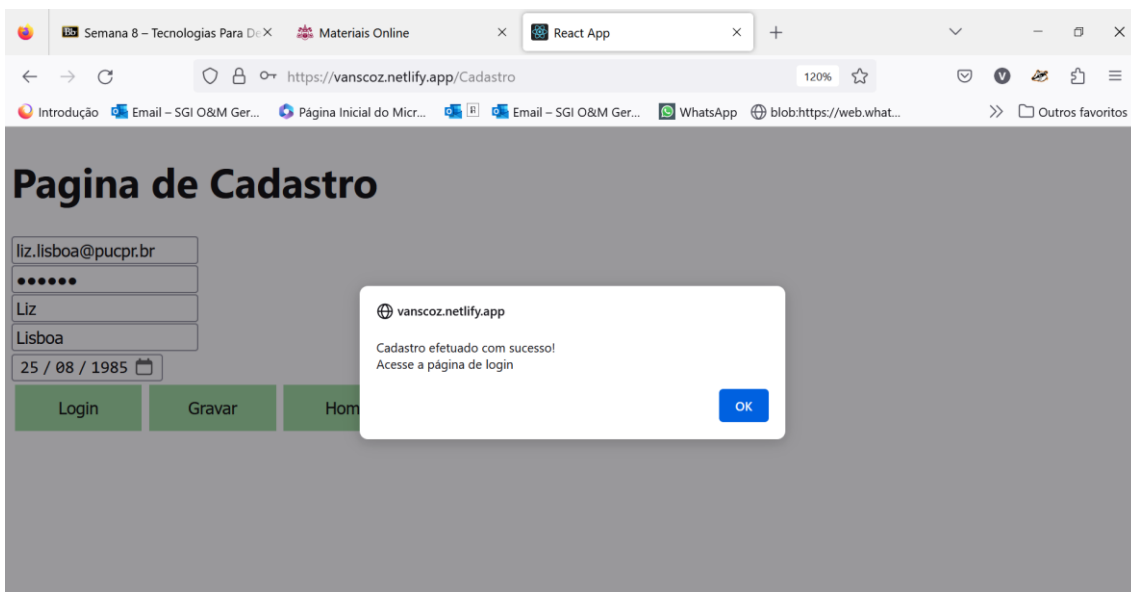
Semana 8 – Tecnologias Para De ×
Materiais Online ×
React App ×
+

https://vanscoz.netlify.app/Cadastro
120%

Introdução
Email – SGI O&M Ger...
Página Inicial do Micr...
Email – SGI O&M Ger...
WhatsApp
blob:https://web.what...
Outros favoritos

Pagina de Cadastro

liz.lisboa@pucpr.br
••••••
Liz
Lisboa
25 / 08 / 1985

Login
Gravar
Hom

vanscoz.netlify.app

Cadastro efetuado com sucesso!
Acesse a página de login

OK